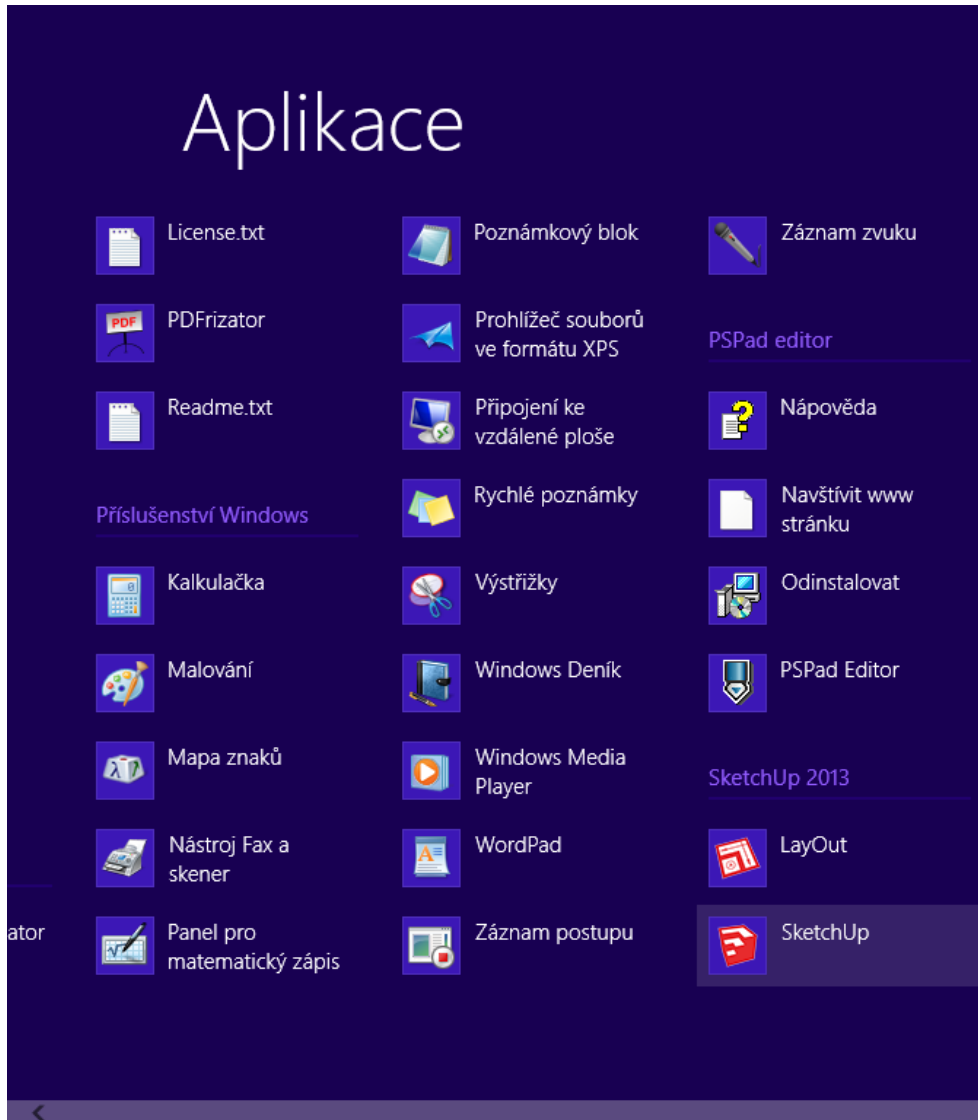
Aplikace

License.txt

PDFrizator

Readme.txt

Příslušenství Windows

Kalkulačka

Malování

Mapa znaků

Nástroj Fax a skener

Panel pro matematický zápis

ator

Poznámkový blok

Prohlížeč souborů ve formátu XPS

Připojení ke vzdálené ploše

Rychlé poznámky

Výstřižky

Windows Deník

Windows Media Player

WordPad

Záznam postupu

Záznam zvuku

PSPad editor

Nápověda

Navštívit www stránku

Odinstalovat

PSPad Editor

SketchUp 2013

LayOut

SketchUp

PDF

<